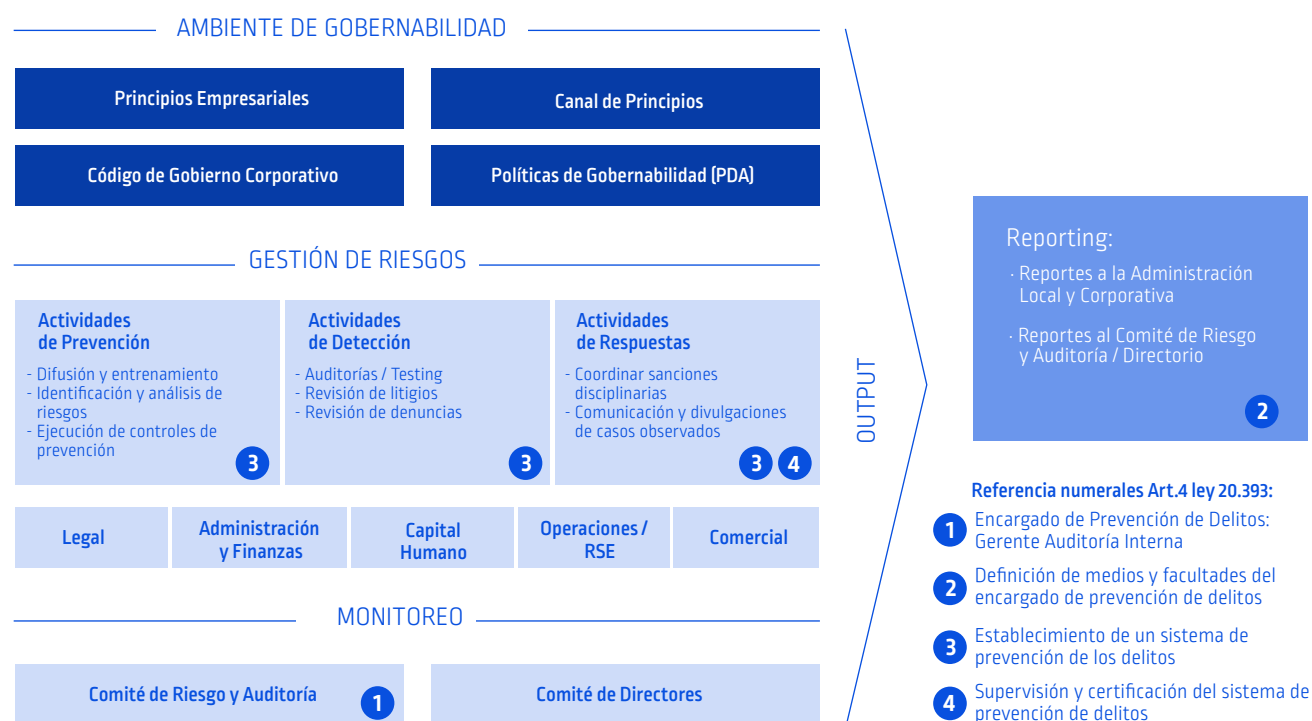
AMBIENTE DE GOBERNABILIDAD

Principios Empresariales

Canal de Principios

Código de Gobierno Corporativo

Políticas de Gobernabilidad (PDA)

GESTIÓN DE RIESGOS

Actividades de Prevención

- Difusión y entrenamiento
- Identificación y análisis de riesgos
- Ejecución de controles de prevención

3

Actividades de Detección

- Auditorías / Testing
- Revisión de litigios
- Revisión de denuncias

3

Actividades de Respuestas

- Coordinar sanciones disciplinarias
- Comunicación y divulgaciones de casos observados

3 4

Legal

Administración y Finanzas

Capital Humano

Operaciones / RSE

Comercial

MONITOREO

Comité de Riesgo y Auditoría 1

Comité de Directores

OUTPUT

Reporting:

· Reportes a la Administración Local y Corporativa

· Reportes al Comité de Riesgo y Auditoría / Directorio

2

Referencia numerales Art.4 ley 20.393:

1 Encargado de Prevención de Delitos: Gerente Auditoría Interna

2 Definición de medios y facultades del encargado de prevención de delitos

3 Establecimiento de un sistema de prevención de los delitos

4 Supervisión y certificación del sistema de prevención de delitos